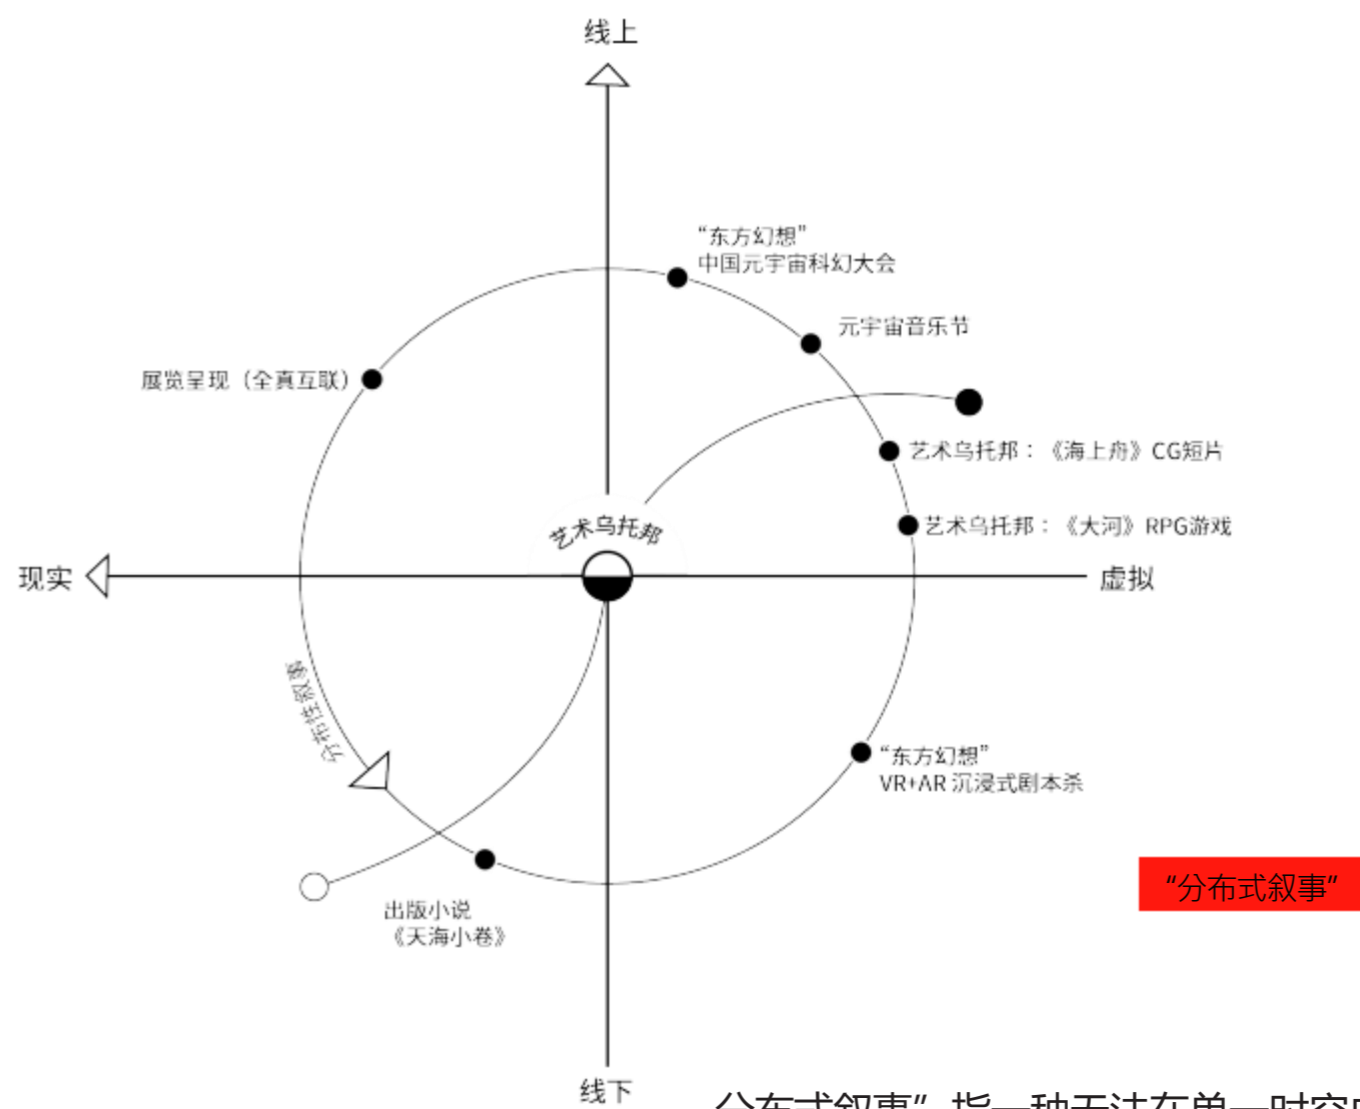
线上

“东方幻想”
中国元宇宙科幻大会

元宇宙音乐节

展览呈现（全真互联）

艺术乌托邦：《海上舟》CG短片

艺术乌托邦：《大河》RPG游戏

艺术乌托邦

现实

虚拟

分布性叙事

“东方幻想”
VR+AR 沉浸式剧本杀

“分布式叙事”

出版小说
《天海小卷》

线下

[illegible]